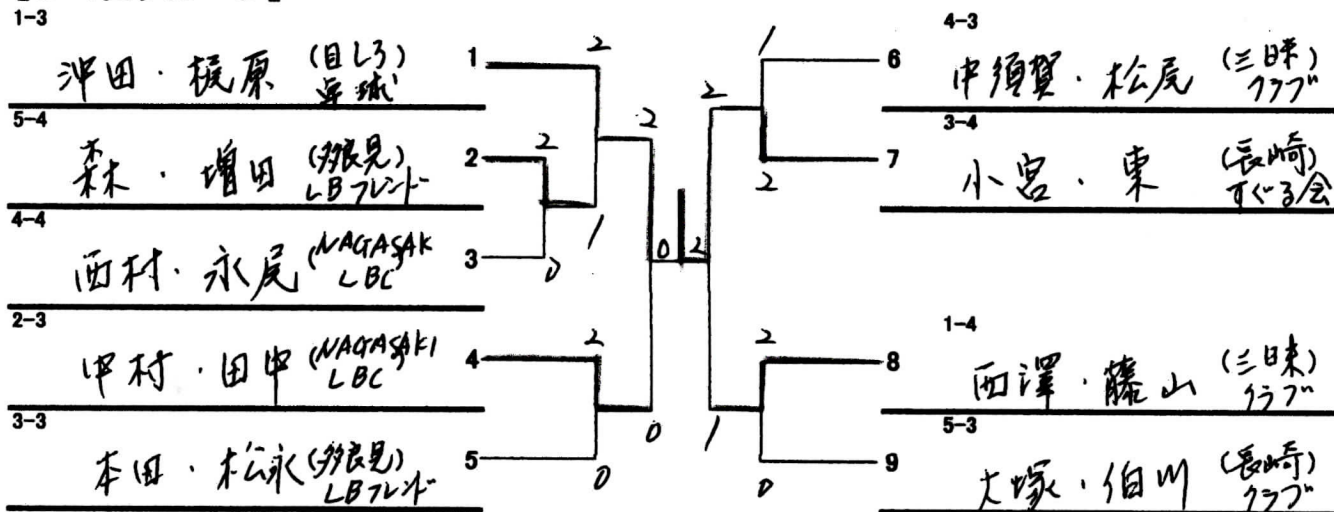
1-3
沖田・槙原 (目しろ) 卓球

5-4
森・増田 (多良見) LBフレンド

4-4
西村・永尾 (NAGASAKI LBC)

2-3
中村・田中 (NAGASAKI LBC)

3-3
本田・松永 (多良見) LBフレンド

1
2
3
4
5

2
2
2
1
0
2
0
0
0
2

2
1
2
2
1
0

6
7
8
9

4-3
中須賀・松尾 (三日月クラブ)

3-4
小宮・東 (長崎) すぐる会

1-4
西澤・藤山 (三日月) クラブ

5-3
大塚・伯川 (長崎) クラブ